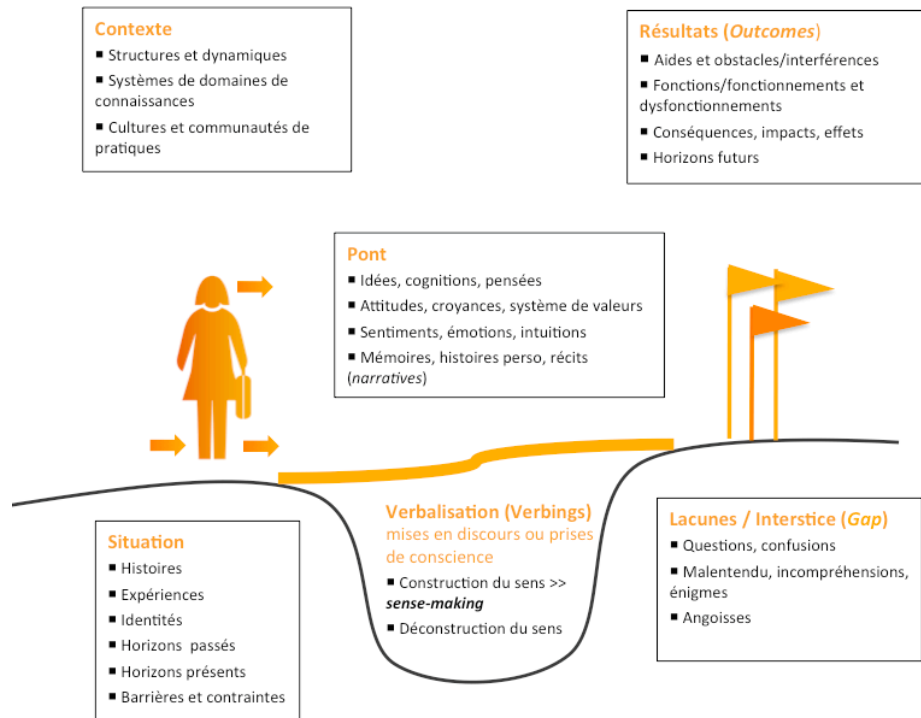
Contexte
▪ Structures et dynamiques
▪ Systèmes de domaines de connaissances
▪ Cultures et communautés de pratiques

Résultats (Outcomes)
▪ Aides et obstacles/interférences
▪ Fonctions/fonctionnements et dysfonctionnements
▪ Conséquences, impacts, effets
▪ Horizons futurs

Pont
▪ Idées, cognitions, pensées
▪ Attitudes, croyances, système de valeurs
▪ Sentiments, émotions, intuitions
▪ Mémoires, histoires perso, récits (narratives)

Situation
▪ Histoires
▪ Expériences
▪ Identités
▪ Horizons passés
▪ Horizons présents
▪ Barrières et contraintes

Verbalisation (Verbings)
mises en discours ou prises de conscience
▪ Construction du sens >> sense-making
▪ Déconstruction du sens

Lacunes / Interstice (Gap)
▪ Questions, confusions
▪ Malentendu, incompréhensions, énigmes
▪ Angoisses